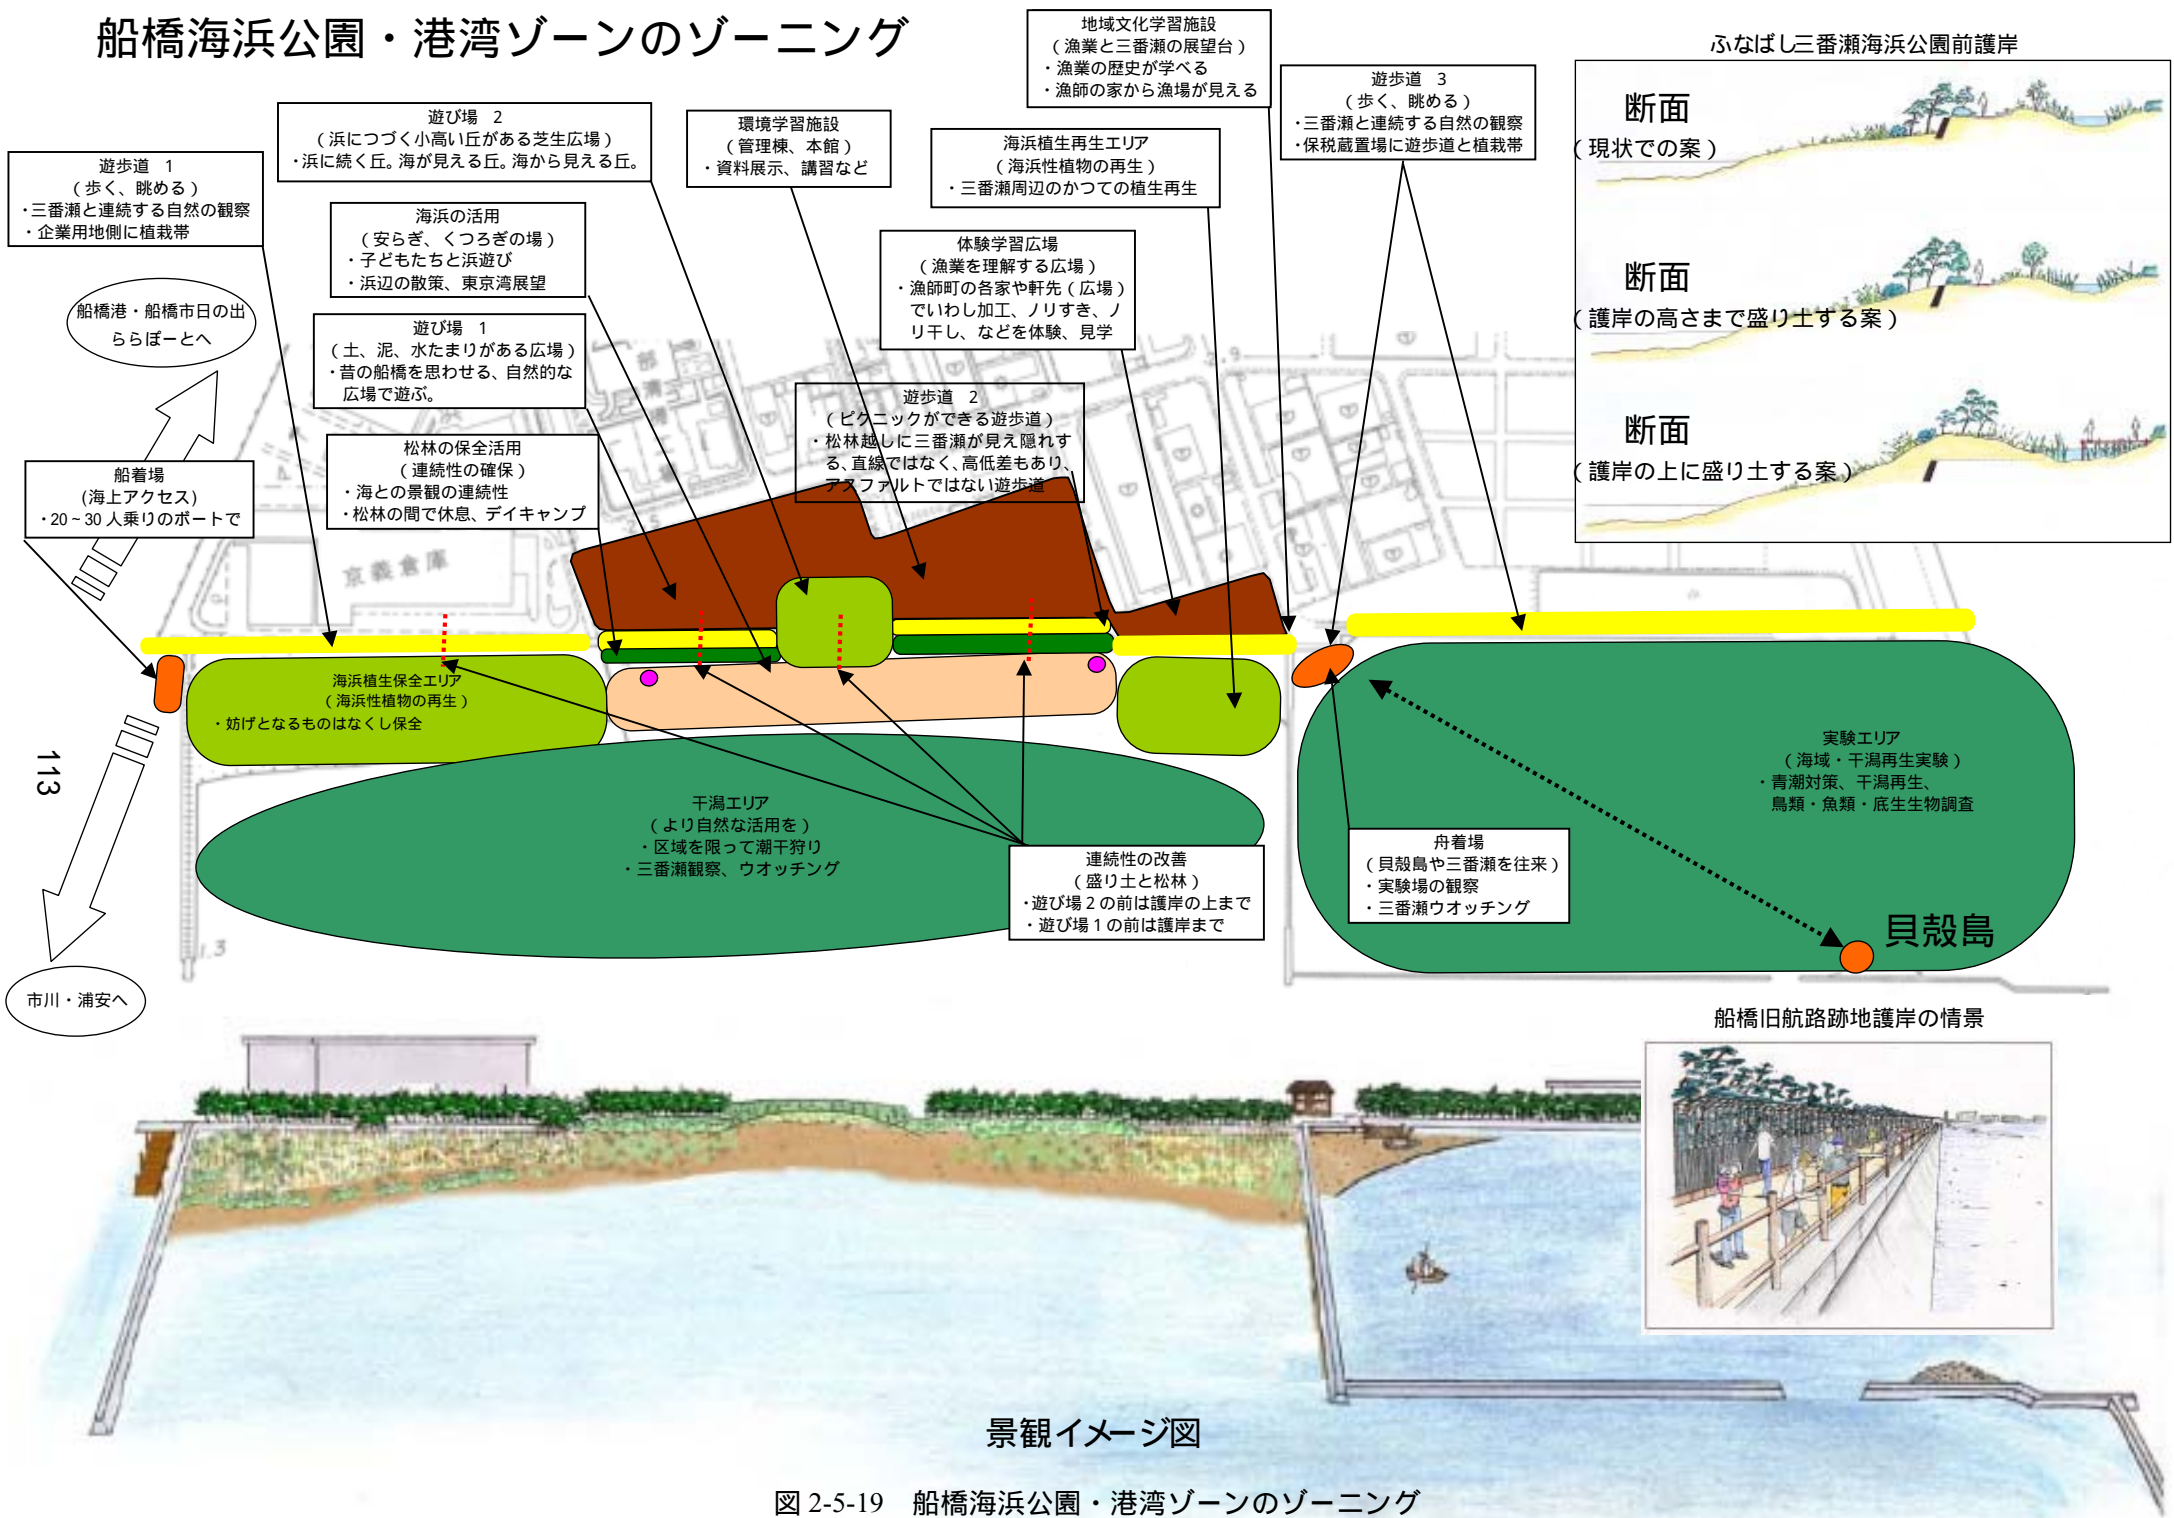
船橋海浜公園・港湾ゾーンのゾーニング

地域文化学習施設
（漁業と三番瀬の展望台）
・漁業の歴史が学べる
・漁師の家から漁場が見える

ふなばし三番瀬海浜公園前護岸

遊び場　2
（浜につづく小高い丘がある芝生広場）
・浜に続く丘。海が見える丘。海から見える丘。

環境学習施設
（管理棟、本館）
・資料展示、講習など

遊歩道　3
（歩く、眺める）
・三番瀬と連続する自然の観察
・保税蔵置場に遊歩道と植栽帯

海浜植生再生エリア
（海浜性植物の再生）
・三番瀬周辺のかつての植生再生

断面
（現状での案）

遊歩道　1
（歩く、眺める）
・三番瀬と連続する自然の観察
・企業用地側に植栽帯

海浜の活用
（安らぎ、くつろぎの場）
・子どもたちと浜遊び
・浜辺の散策、東京湾展望

体験学習広場
（漁業を理解する広場）
・漁師町の各家や軒先（広場）でいわし加工、ノリすき、ノリ干し、などを体験、見学

断面
（護岸の高さまで盛り土する案）

船橋港・船橋市日の出ららぽーとへ

遊び場　1
（土、泥、水たまりがある広場）
・昔の船橋を思わせる、自然的な広場で遊ぶ。

遊歩道　2
（ピクニックができる遊歩道）
・松林越しに三番瀬が見え隠れする、直線ではなく、高低差もあり、アスファルトではない遊歩道

断面
（護岸の上に盛り土する案）

船着場
（海上アクセス）
・20～30人乗りのボートで

松林の保全活用
（連続性の確保）
・海との景観の連続性
・松林の間で休息、デイキャンプ

京葉倉庫

海浜植生保全エリア
（海浜性植物の再生）
・妨げとなるものはなくし保全

実験エリア
（海域・干潟再生実験）
・青潮対策、干潟再生、鳥類・魚類・底生生物調査

113

干潟エリア
（より自然な活用を）
・区域を限って潮干狩り
・三番瀬観察、ウオッチング

連続性の改善
（盛り土と松林）
・遊び場2の前は護岸の上まで
・遊び場1の前は護岸まで

舟着場
（貝殻島や三番瀬を往来）
・実験場の観察
・三番瀬ウオッチング

貝殻島

市川・浦安へ

船橋旧航路跡地護岸の情景

景観イメージ図

図 2-5-19　船橋海浜公園・港湾ゾーンのゾーニング